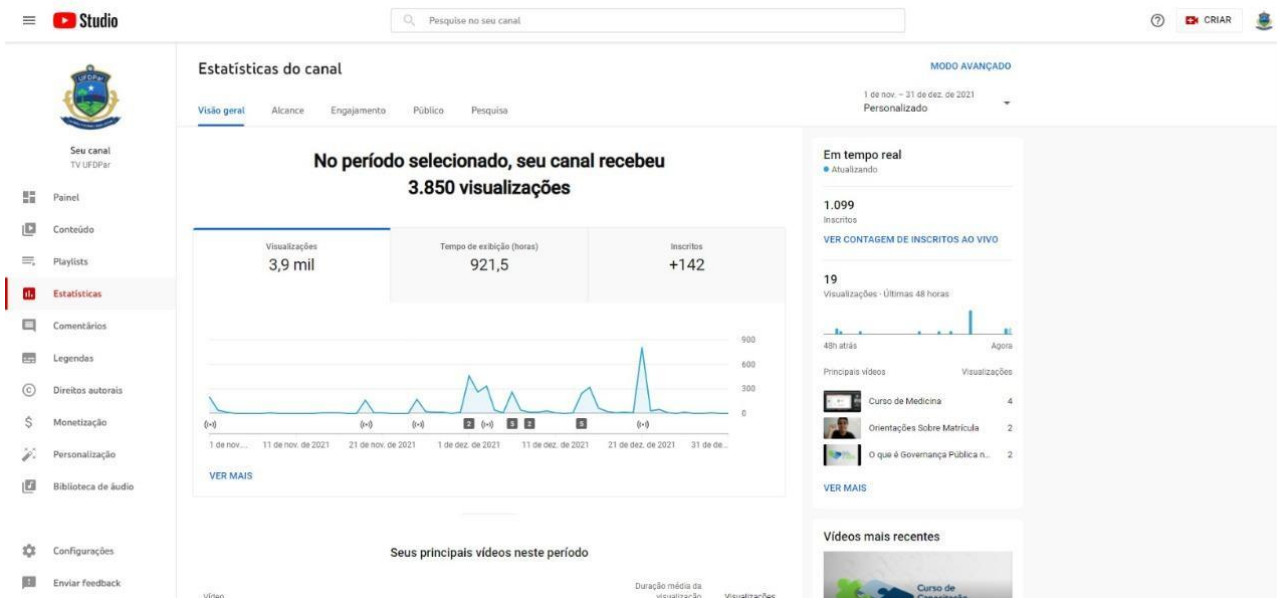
Studio

Pesquise no seu canal

CRIAR

UFDPar

Seu canal
TV UFDPar

Painel
Conteúdo
Playlists
Estatísticas
Comentários
Legendas
Direitos autorais
Monetização
Personalização
Biblioteca de áudio

Configurações
Enviar feedback

Estatísticas do canal

MODO AVANÇADO

Visão geral  Alcance  Engajamento  Público  Pesquisa

1 de nov. – 31 de dez. de 2021
Personalizado

No período selecionado, seu canal recebeu 3.850 visualizações

| Visualizações | Tempo de exibição (horas) | Inscritos |
|---|---|---|
| 3,9 mil | 921,5 | +142 |

900
600
300
0

2 5 2 5

1 de nov... 11 de nov. de 2021 21 de nov. de 2021 1 de dez. de 2021 11 de dez. de 2021 21 de dez. de 2021 31 de de...

VER MAIS

Seus principais vídeos neste período

Vídeo   Duração média da visualização   Visualizações

Em tempo real
• Atualizando

1.099
Inscritos

VER CONTAGEM DE INSCRITOS AO VIVO

19
Visualizações · Últimas 48 horas

48h atrás   Agora

Principais vídeos   Visualizações

Curso de Medicina 4
Orientações Sobre Matrícula 2
O que é Governança Pública n... 2

VER MAIS

Vídeos mais recentes

Curso de Capacitação